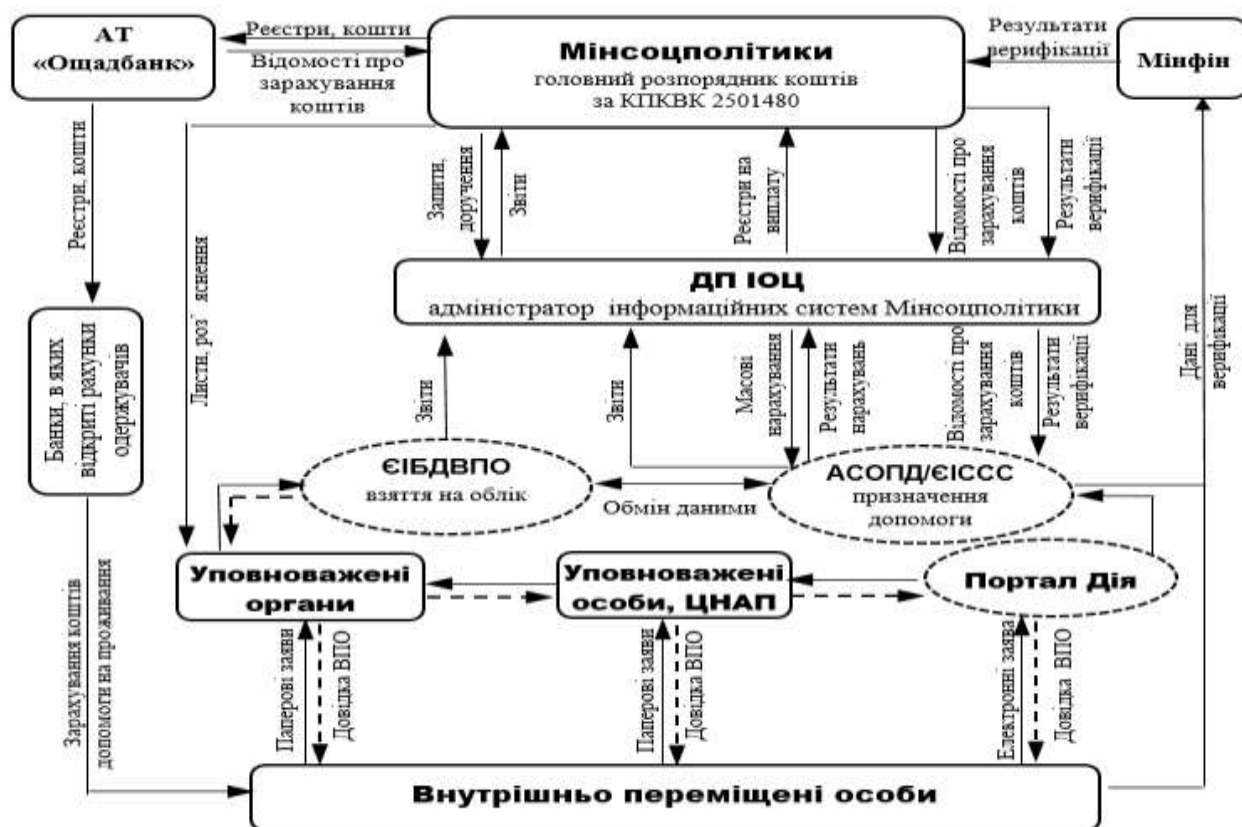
АТ «Ощадбанк»

Реєстри, кошти

Відомості про зарахування коштів

Мінсоцполітики
головний розпорядник коштів за КПКВК 2501480

Результати верифікації

Мінфін

Реєстри, кошти

Листи, роз`яснення

Запити, доручення

Звіти

Реєстри на виплату

Відомості про зарахування коштів

Результати верифікації

ДП ІОЦ
адміністратор інформаційних систем Мінсоцполітики

Банки, в яких відкриті рахунки одержувачів

Звіти

Звіти

Масові нарахування

Результати нарахувань

Відомості про зарахування коштів

Результати верифікації

Дані для верифікації

ЄІБДВПО
взяття на облік

Обмін даними

АСОПД/ЄІССС
призначення допомоги

Зарахування коштів допомоги на проживання

Уповноважені органи

Уповноважені особи, ЦНАП

Портал Дія

Паперові заяви

Довідка ВПО

Паперові заяви

Довідка ВПО

Електронні заяви

Довідка ВПО

Внутрішньо переміщені особи